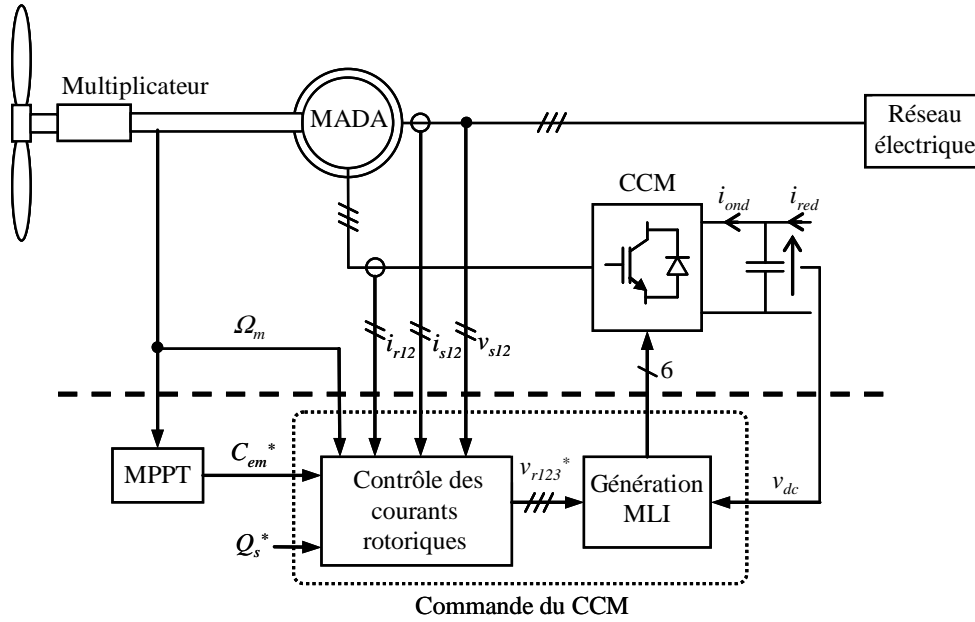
Multiplicateur

MADA

Réseau électrique

CCM

$i_{ond}$

$i_{red}$

$\Omega_m$

$i_{r12}$

$i_{s12}$

$v_{s12}$

6

MPPT

$C_{em}^*$

$Q_s^*$

Contrôle des courants rotoriques

$v_{r123}^*$

Génération MLI

$v_{dc}$

Commande du CCM